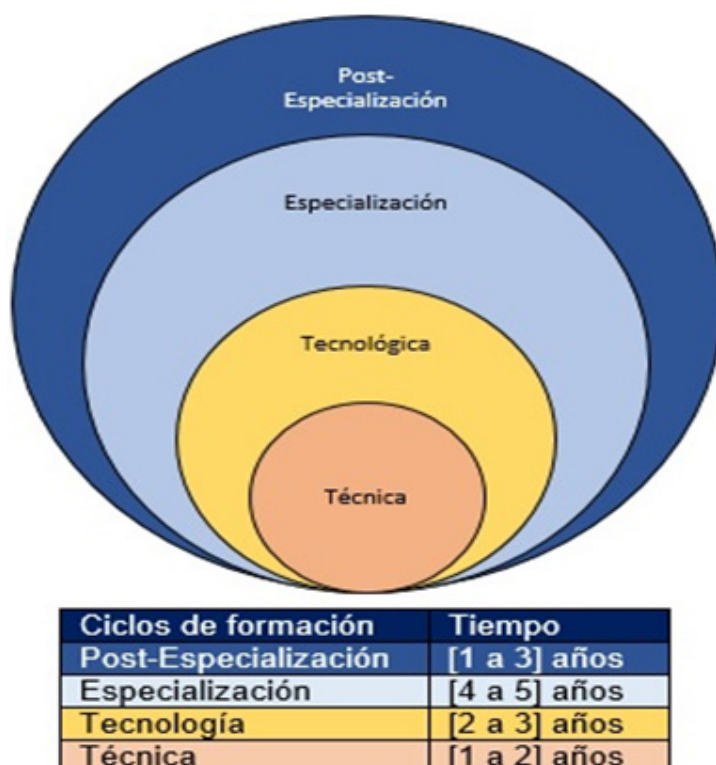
Post-
Especialización

Especialización

Tecnológica

Técnica

| Ciclos de formación | Tiempo |
|---|---|
| Post-Especialización | [1 a 3] años |
| Especialización | [4 a 5] años |
| Tecnología | [2 a 3] años |
| Técnica | [1 a 2] años |